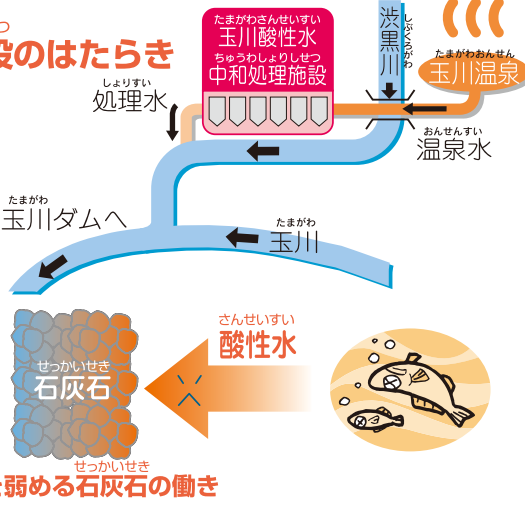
設のはたらき

たまがわさんせいすい
玉川酸性水
ちゅうわしょりしせつ
中和処理施設

しぶくろがわ
渋黒川

たまがわおんせん
玉川温泉

しょりすい
処理水

おんせんすい
温泉水

たまがわ
玉川ダムへ

たまがわ
玉川

さんせいすい
酸性水

せっかいせき
石灰石

弱める石灰石の働き
せっかいせき